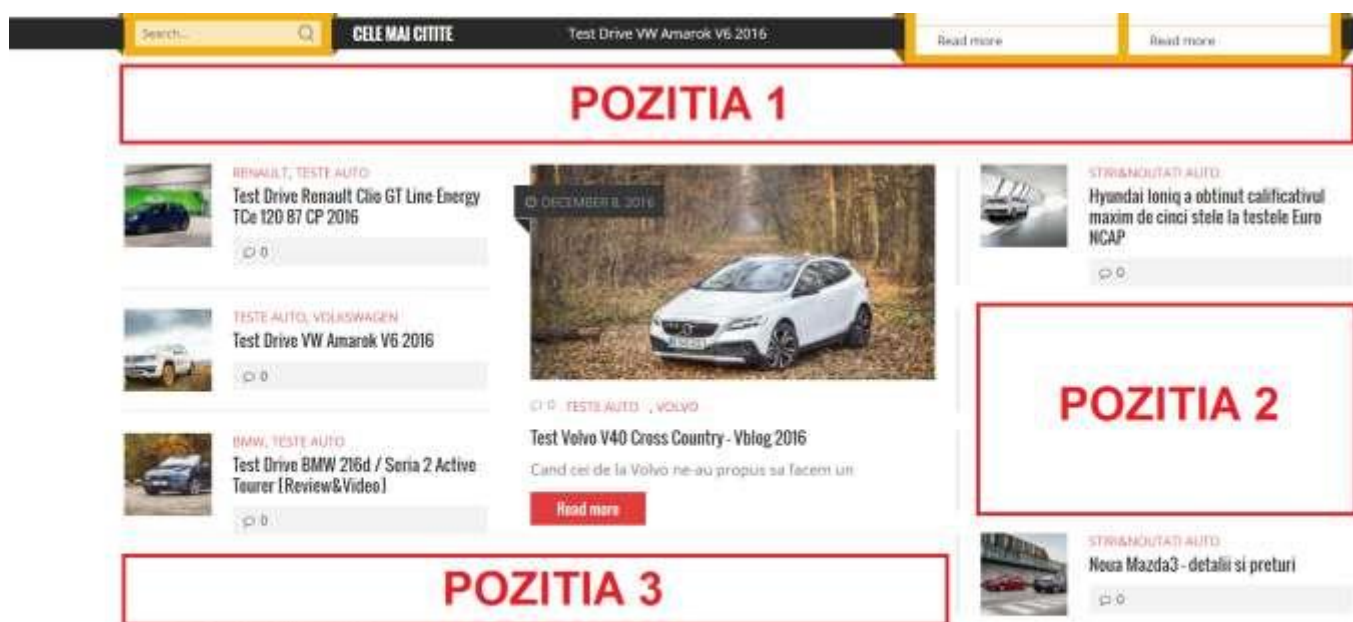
Search...

CELE MAI CITITE

Test Drive VW Amarok V6 2016

Read more

Read more

POZITIA 1

RENAULT, TESTE AUTO
Test Drive Renault Clio GT Line Energy TCe 120 87 CP 2016
0

TESTE AUTO, VOLKSWAGEN
Test Drive VW Amarok V6 2016
0

BMW, TESTE AUTO
Test Drive BMW 216d / Seria 2 Active Tourer [Review&Video]
0

DECEMBER 8, 2016

0 TESTE AUTO , VOLVO
Test Volvo V40 Cross Country - Vblog 2016
Cand cei de la Volvo ne-au propus sa facem un
Read more

STIRI&NOUTATI AUTO
Hyundai Ioniq a obtinut calificativul maxim de cinci stele la testele Euro NCAP
0

POZITIA 2

STIRI&NOUTATI AUTO
Noua Mazda3 - detalii si preturi
0

POZITIA 3